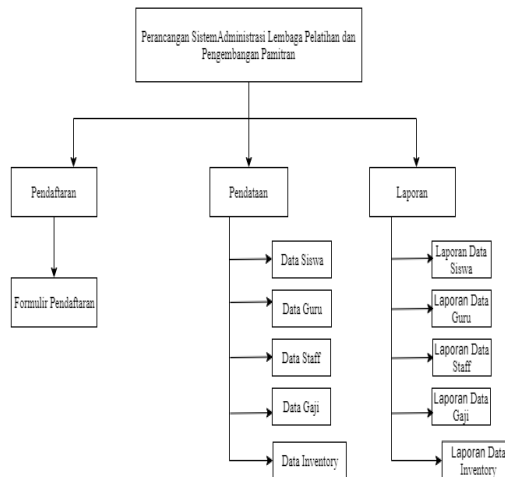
Perancangan SistemAdministrasi Lembaga Pelatihan dan Pengembangan Pamitran

Pendaftaran

Pendataan

Laporan

Formulir Pendaftaran

Data Siswa

Data Guru

Data Staff

Data Gaji

Data Inventory

Laporan Data Siswa

Laporan Data Guru

Laporan Data Staff

Laporan Data Gaji

Laporan Data Inventory